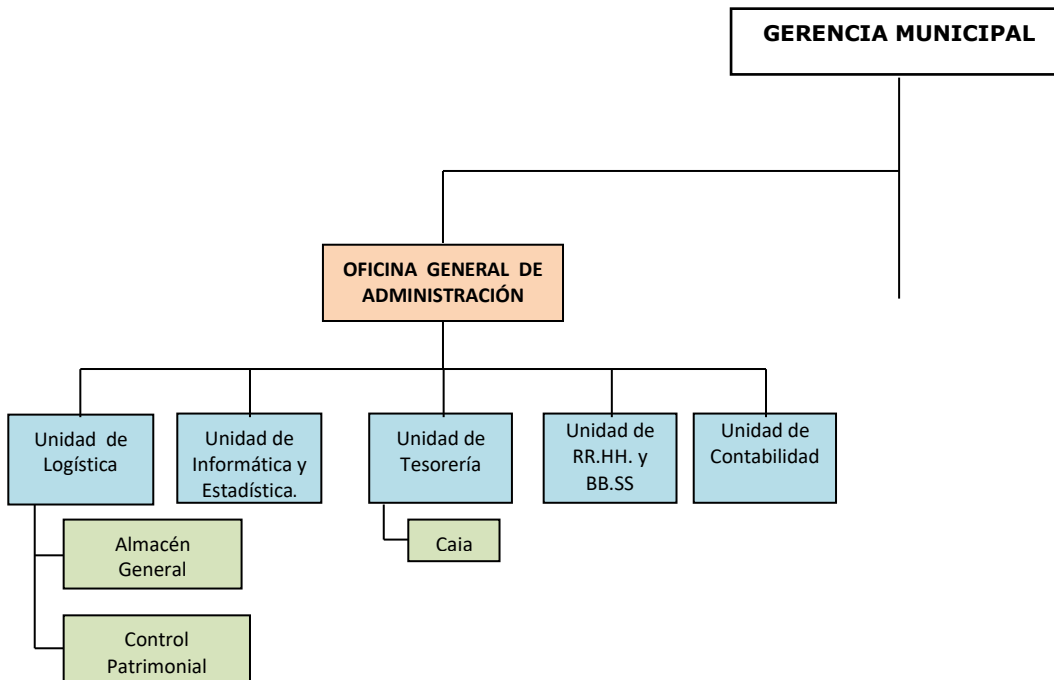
GERENCIA MUNICIPAL

OFICINA GENERAL DE ADMINISTRACIÓN

Unidad de Logística

Unidad de Informática y Estadística.

Unidad de Tesorería

Unidad de RR.HH. y BB.SS

Unidad de Contabilidad

Almacén General

Control Patrimonial

Caia